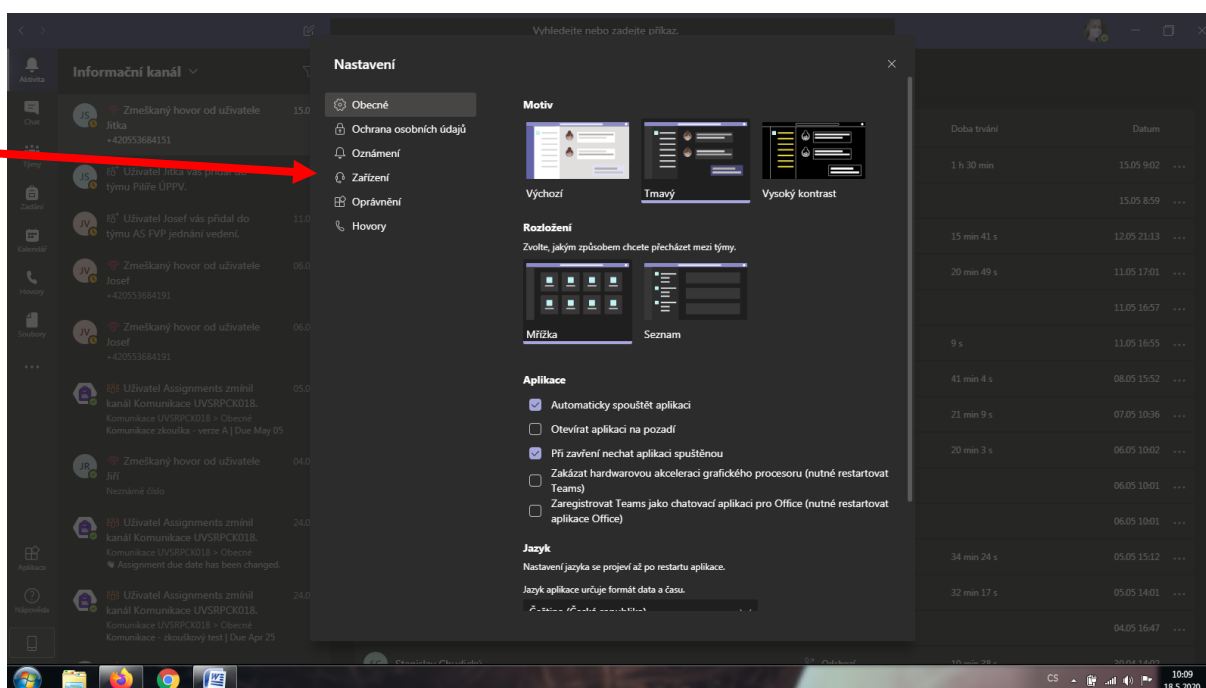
Vyhledejte nebo zadejte příkaz.

Aktivita
Chat
Týmy
Zadání
Kalendář
Hovory
Soubory
...
Aplikace
Nápověda

Informační kanál

JS Zmeškaný hovor od uživatele Jitka +420553684151 15.0

JS Uživatel Jitka vás přidal do týmu Pilíře ÚPPV.

JV Uživatel Josef vás přidal do týmu AS FVP jednání vedení. 11.0

JV Zmeškaný hovor od uživatele Josef +420553684191 06.0

JV Zmeškaný hovor od uživatele Josef +420553684191 06.0

Uživatel Assignments zmínil kanál Komunikace UVSRPCK018. Komunikace UVSRPCK018 > Obecné Komunikace zkouška - verze A | Due May 05 05.0

JR Zmeškaný hovor od uživatele Jiří Neznámé číslo 04.0

Uživatel Assignments zmínil kanál Komunikace UVSRPCK018. Komunikace UVSRPCK018 > Obecné Assignment due date has been changed. 24.0

Uživatel Assignments zmínil kanál Komunikace UVSRPCK018. Komunikace UVSRPCK018 > Obecné Komunikace - zkouškový test | Due Apr 25 24.0

Nastavení

Obecné
Ochrana osobních údajů
Oznámení
Zařízení
Oprávnění
Hovory

Motiv
Výchozí
Tmavý
Vysoký kontrast

Rozložení
Zvolte, jakým způsobem chcete přecházet mezi týmy.
Mřížka
Seznam

Aplikace
Automaticky spouštět aplikaci
Otevírat aplikaci na pozadí
Při zavření nechat aplikaci spuštěnou
Zakázat hardwarovou akceleraci grafického procesoru (nutné restartovat Teams)
Zaregistrovat Teams jako chatovací aplikaci pro Office (nutné restartovat aplikace Office)

Jazyk
Nastavení jazyka se projeví až po restartu aplikace.
Jazyk aplikace určuje formát data a času.
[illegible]

| Doba trvání | Datum |
|---|---|
| 1 h 30 min | 15.05 9:02 |
| | 15.05 8:59 |
| 15 min 41 s | 12.05 21:13 |
| 20 min 49 s | 11.05 17:01 |
| | 11.05 16:57 |
| 9 s | 11.05 16:55 |
| 41 min 4 s | 08.05 15:52 |
| 21 min 9 s | 07.05 10:36 |
| 20 min 3 s | 06.05 10:02 |
| | 06.05 10:01 |
| | 06.05 10:01 |
| 34 min 24 s | 05.05 15:12 |
| 32 min 17 s | 05.05 14:01 |
| | 04.05 16:47 |

CS 10:09 18.5.2020